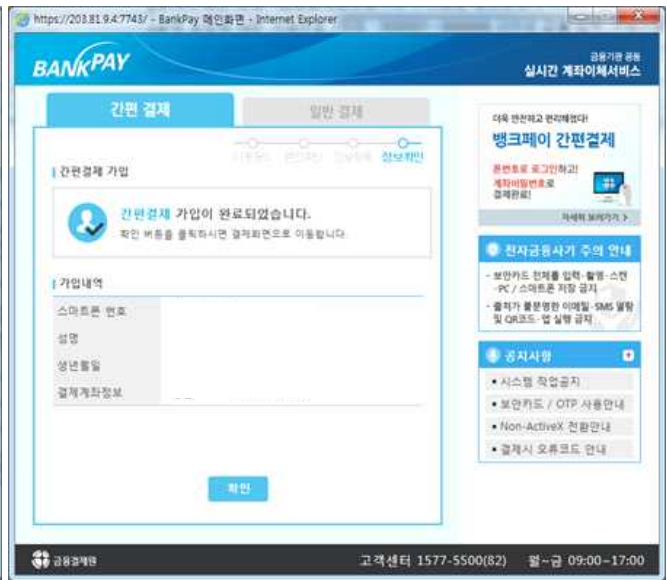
https://203.81.9.4:7743/ - BankPay 메인화면 - Internet Explorer

BANKPAY

금융기관 공동
실시간 계좌이체서비스

간편 결제
일반 결제

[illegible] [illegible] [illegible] 정보확인

| 간편결제 가입

간편결제 가입이 완료되었습니다.
확인 버튼을 클릭하시면 결제화면으로 이동합니다.

| 가입내역

| 스마트폰 번호 | |
|---|---|
| 성명 | |
| 생년월일 | |
| 결제계좌정보 | |

확인

더욱 안전하고 편리해졌다!
뱅크페이 간편결제
폰번호로 로그인하고!
계좌비밀번호로
결제완료!
자세히 보러가기 >

전자금융사기 주의 안내
· 보안카드 전체를 입력·촬영·스캔 -PC / 스마트폰 저장 금지
· 출처가 불분명한 이메일·SMS 열람 및 QR코드·앱 실행 금지

공지사항
· 시스템 작업공지
· 보안카드 / OTP 사용안내
· Non-ActiveX 전환안내
· 결제시 오류코드 안내

금융결제원
고객센터 1577-5500(82) 월~금 09:00~17:00